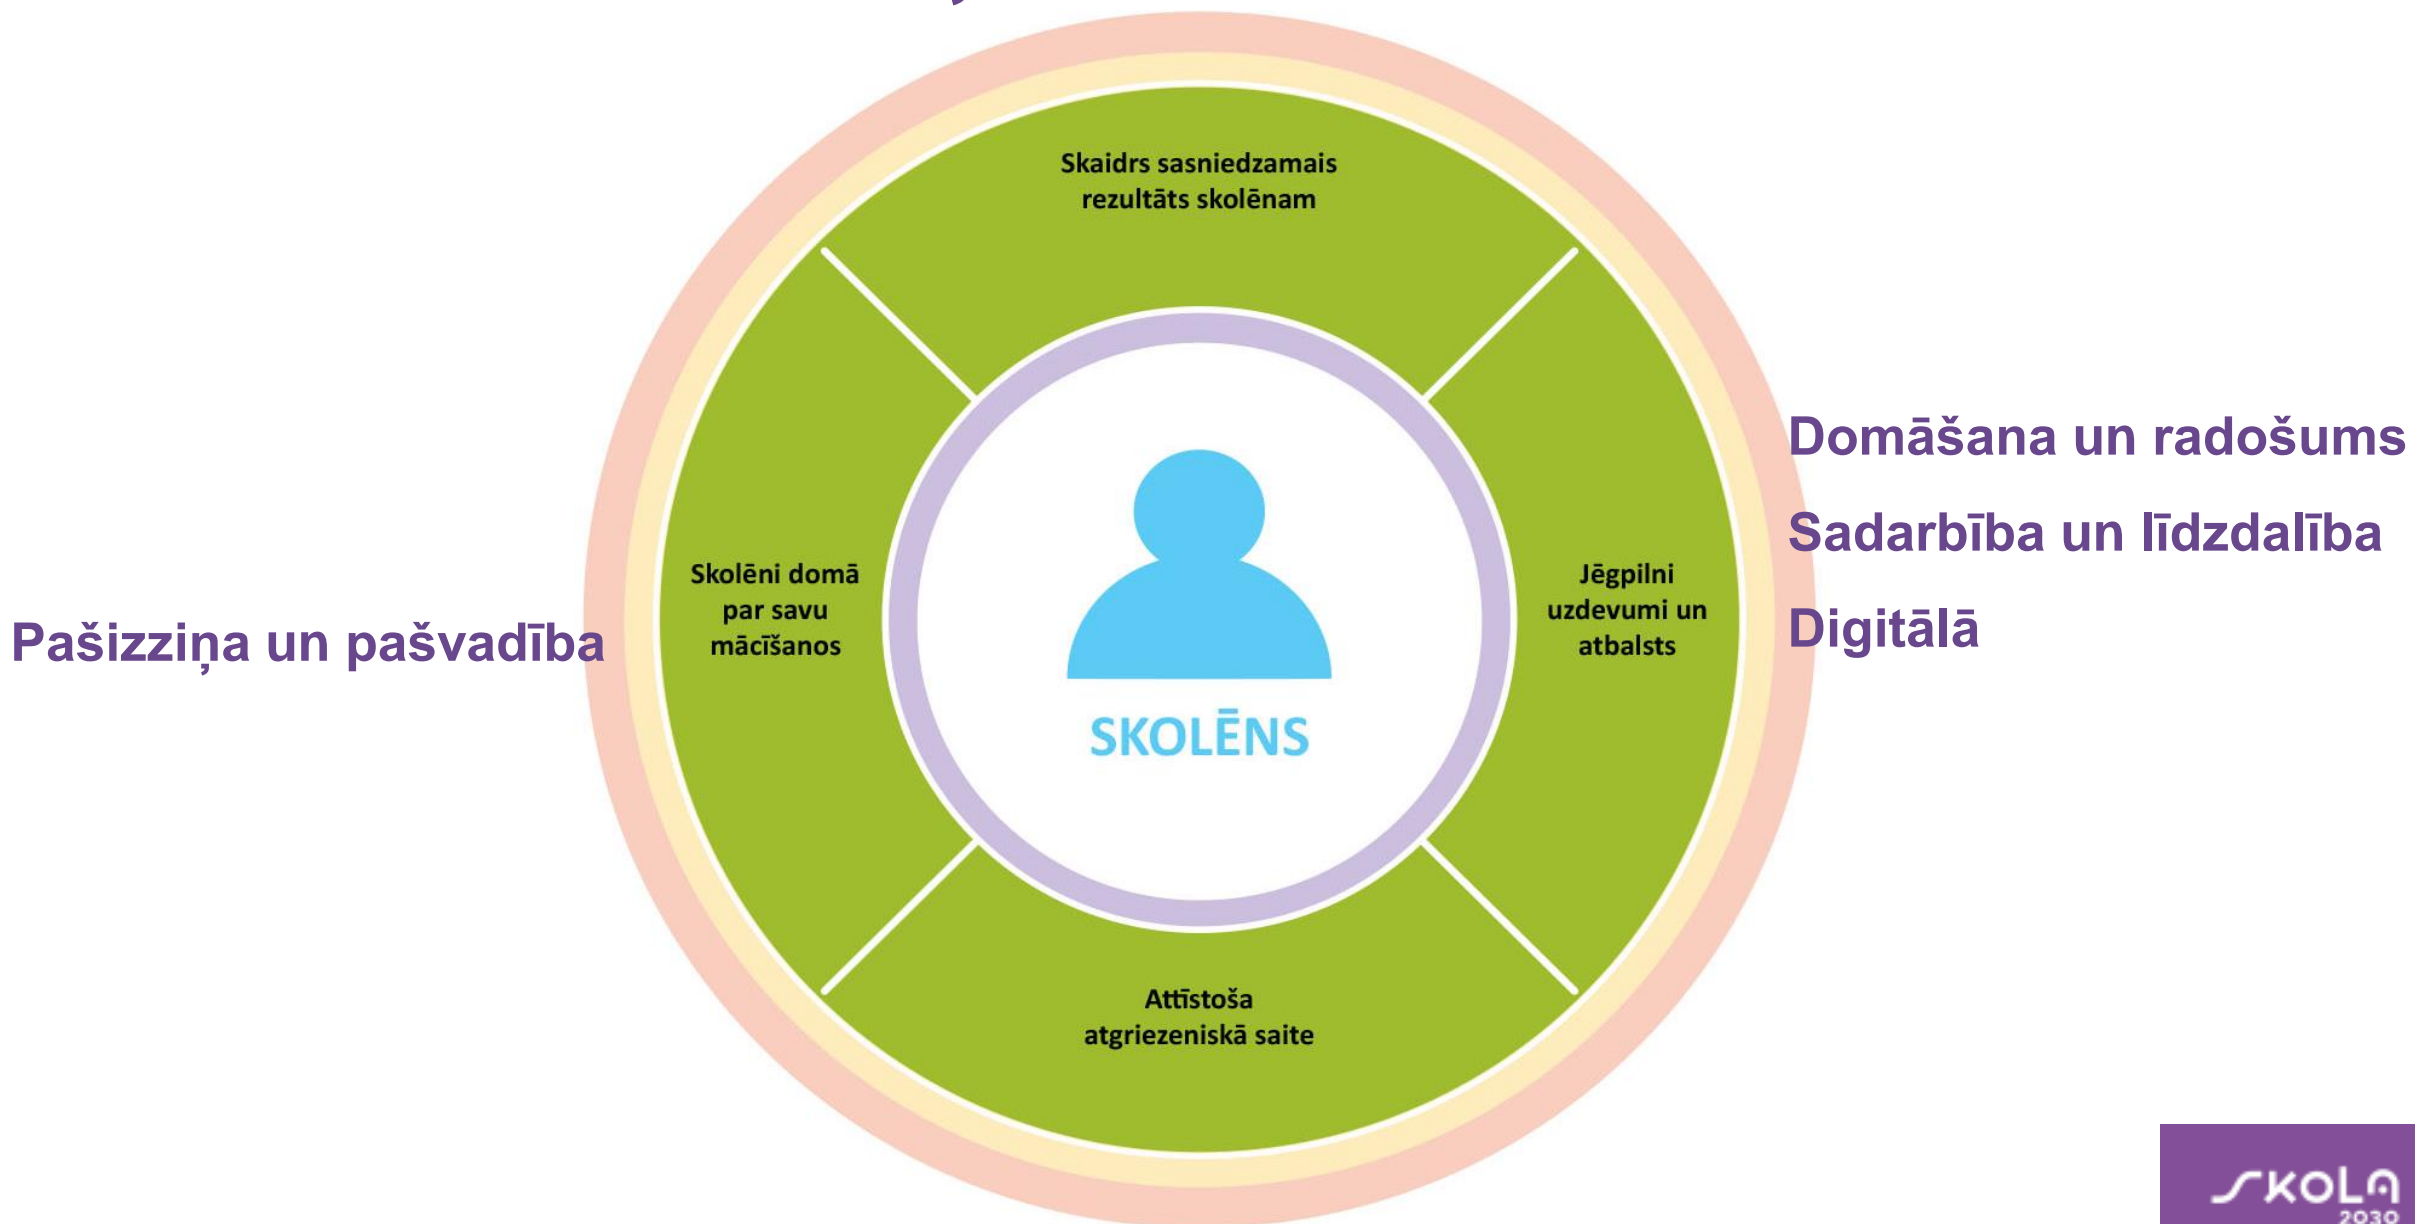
Skaidrs sasniedzamais rezultāts skolēnam

Skolēni domā par savu mācīšanos

Pašizziņa un pašvadība

SKOLĒNS

Jēgpilni uzdevumi un atbalsts

Domāšana un radošums

Sadarbība un līdzdalība

Digitālā

Attīstoša atgriezeniskā saite

SKOLA 2030